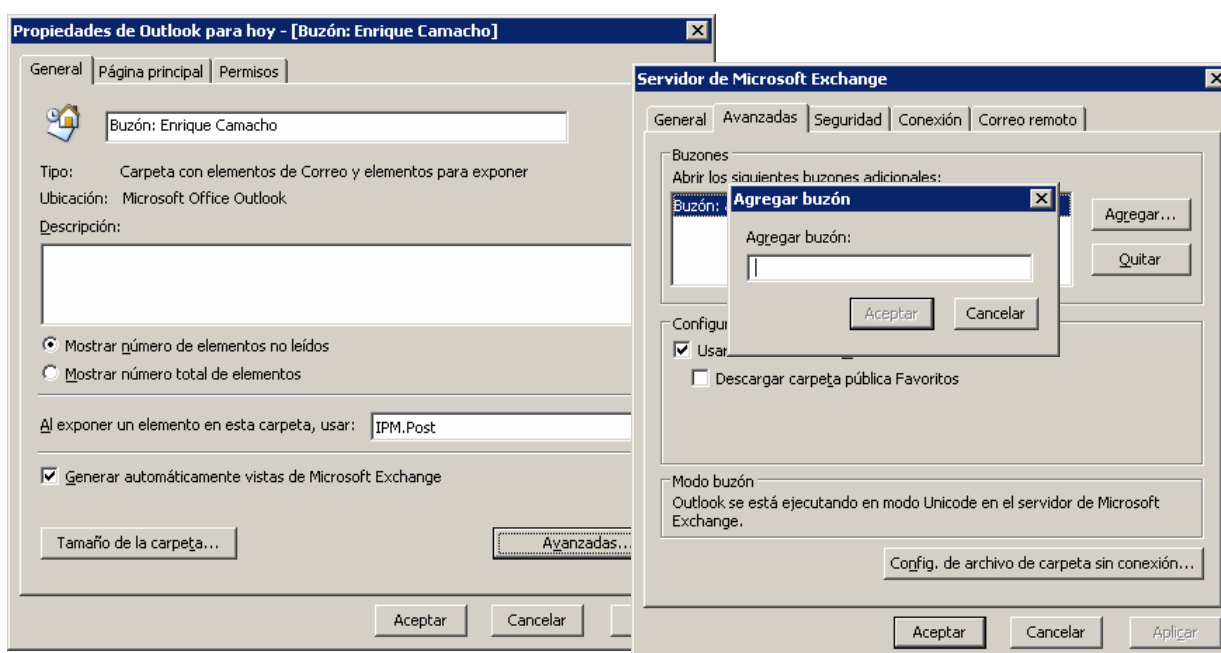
Propiedades de Outlook para hoy - [Buzón: Enrique Camacho]

General | Página principal | Permisos

Buzón: Enrique Camacho

Tipo: Carpeta con elementos de Correo y elementos para exponer
Ubicación: Microsoft Office Outlook
Descripción:

Mostrar número de elementos no leídos
Mostrar número total de elementos

Al exponer un elemento en esta carpeta, usar: IPM.Post

Generar automáticamente vistas de Microsoft Exchange

Tamaño de la carpeta...
Avanzadas...

Aceptar
Cancelar

Servidor de Microsoft Exchange

General | Avanzadas | Seguridad | Conexión | Correo remoto

Buzones
Abrir los siguientes buzones adicionales:
Buzón: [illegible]
Agregar...
Quitar

Agregar buzón
Agregar buzón:
Aceptar
Cancelar

Configur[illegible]
Usar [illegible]
Descargar carpeta pública Favoritos

Modo buzón
Outlook se está ejecutando en modo Unicode en el servidor de Microsoft Exchange.

Config. de archivo de carpeta sin conexión...

Aceptar
Cancelar
Aplicar